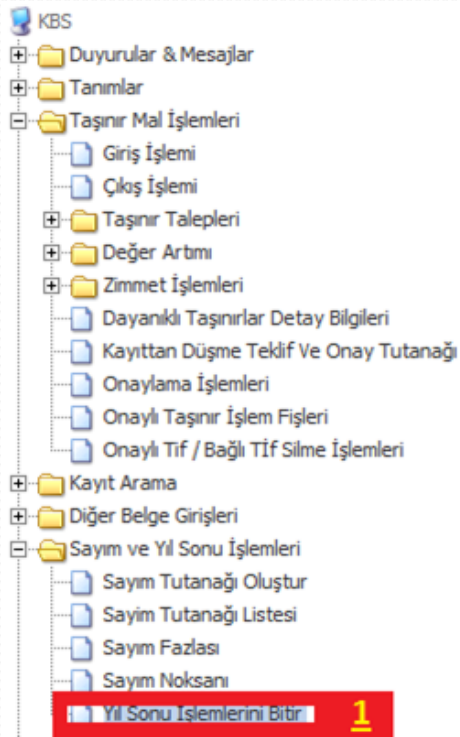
KBS
Duyurular & Mesajlar
Tanımlar
Taşınır Mal İşlemleri
Giriş İşlemi
Çıkış İşlemi
Taşınır Talepleri
Değer Artımı
Zimmet İşlemleri
Dayanıklı Taşınırlar Detay Bilgileri
Kayıttan Düşme Teklif Ve Onay Tutanağı
Onaylama İşlemleri
Onaylı Taşınır İşlem Fişleri
Onaylı Tif / Bağlı TİF Silme İşlemleri
Kayıt Arama
Diğer Belge Girişleri
Sayım ve Yıl Sonu İşlemleri
Sayım Tutanağı Oluştur
Sayim Tutanağı Listesi
Sayım Fazlası
Sayım Noksanı
Yıl Sonu İşlemlerini Bitir
1